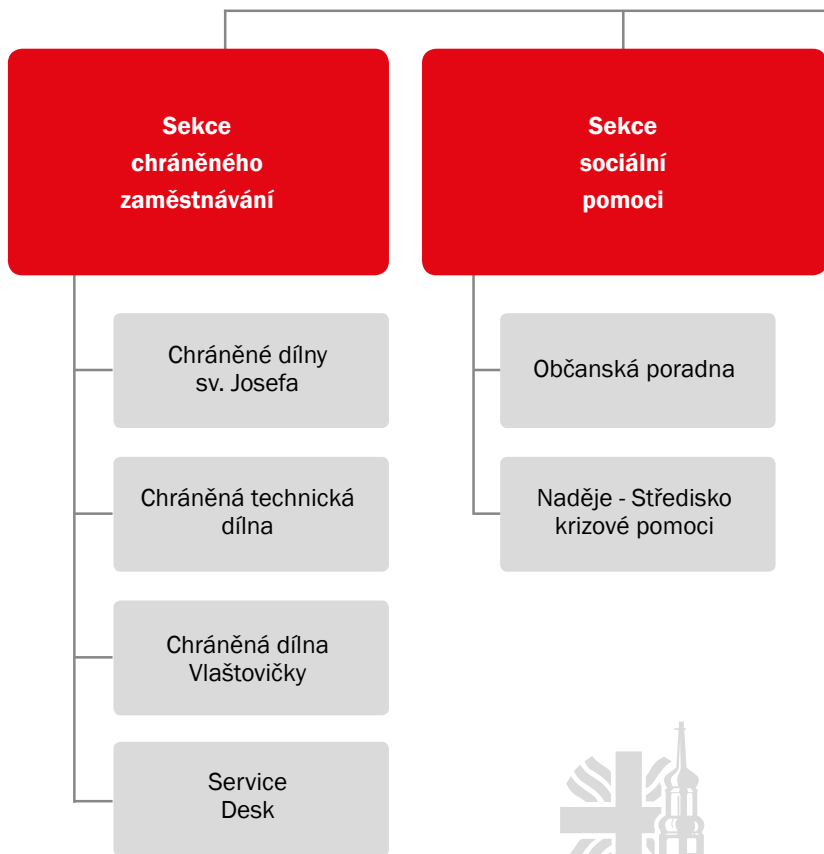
Sekce chráněného zaměstnávání

Chráněné dílny sv. Josefa

Chráněná technická dílna

Chráněná dílna Vlaštovičky

Service Desk

Sekce sociální pomoci

Občanská poradna

Naděje - Středisko krizové pomoci